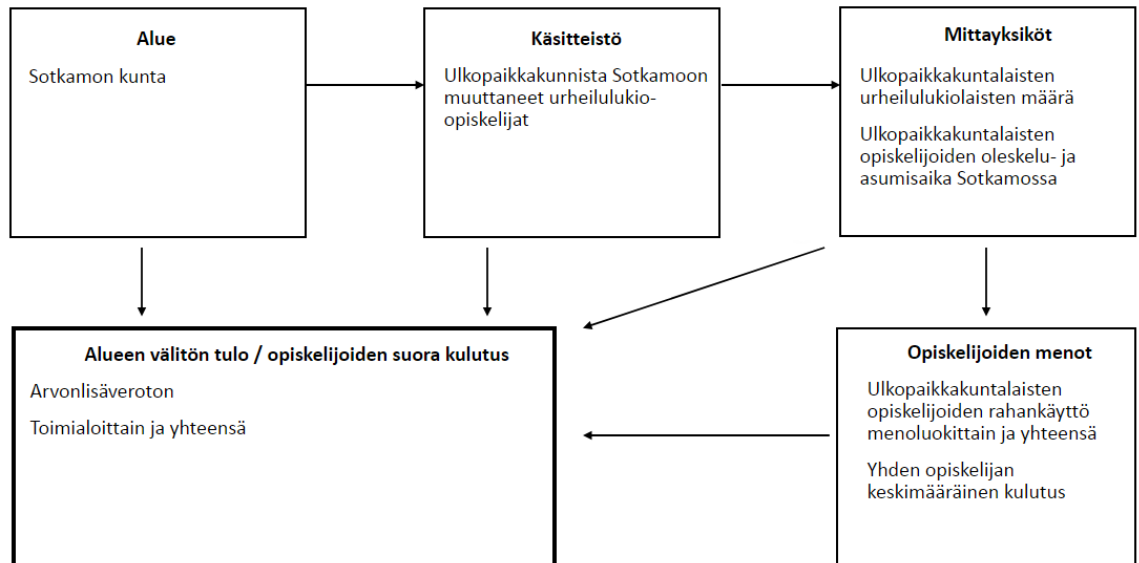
Alue

Sotkamon kunta

Käsitteistö

Ulkopaikkakunnista Sotkamoon muuttaneet urheilulukio-opiskelijat

Mittayksiköt

Ulkopaikkakuntalaisten urheilulukiolaisten määrä

Ulkopaikkakuntalaisten opiskelijoiden oleskelu- ja asumisaika Sotkamossa

Alueen välitön tulo / opiskelijoiden suora kulutus

Arvonlisäveroton

Toimialoittain ja yhteensä

Opiskelijoiden menot

Ulkopaikkakuntalaisten opiskelijoiden rahankäyttö menoluokittain ja yhteensä

Yhden opiskelijan keskimääräinen kulutus